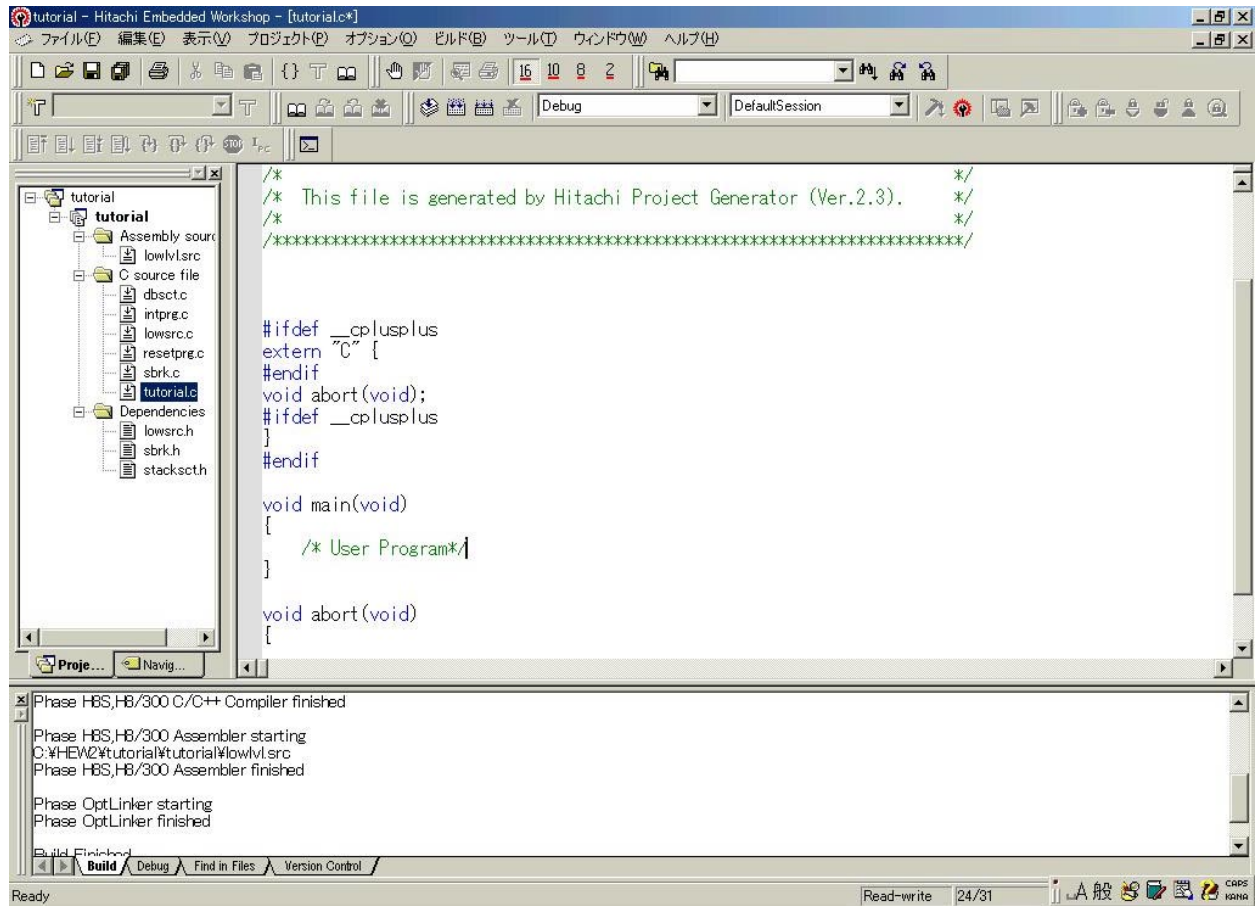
tutorial - Hitachi Embedded Workshop - [tutorial.c*]
ファイル(F) 編集(E) 表示(V) プロジェクト(P) オプション(O) ビルド(B) ツール(T) ウィンドウ(W) ヘルプ(H)

16 10 8 2

Debug
DefaultSession

tutorial
tutorial
Assembly sourc
lowlvl.src
C source file
dbsct.c
intprg.c
lowsrc.c
resetprg.c
sbrk.c
tutorial.c
Dependencies
lowsrc.h
sbrk.h
stacksct.h

Proje... Navig...

/* */
/* This file is generated by Hitachi Project Generator (Ver.2.3). */
/* */
/*********************************************************************/

#ifdef __cplusplus
extern "C" {
#endif
void abort(void);
#ifdef __cplusplus
}
#endif

void main(void)
{
/* User Program*/
}

void abort(void)
{

Phase H8S,H8/300 C/C++ Compiler finished

Phase H8S,H8/300 Assembler starting
C:¥HEW2¥tutorial¥tutorial¥lowlvl.src
Phase H8S,H8/300 Assembler finished

Phase OptLinker starting
Phase OptLinker finished

Build Finished

Build Debug Find in Files Version Control

Ready
Read-write 24/31
A 般 CAPS KANA